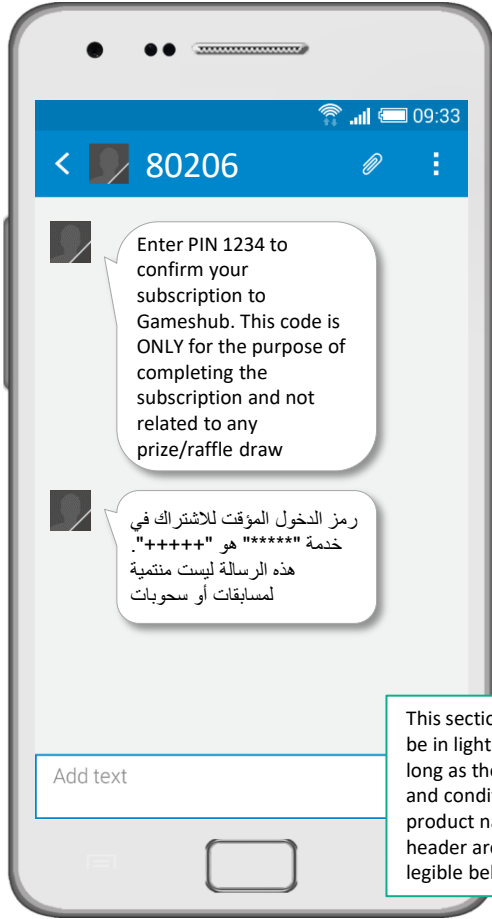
09:33

80206

Enter PIN 1234 to confirm your subscription to Gameshub. This code is ONLY for the purpose of completing the subscription and not related to any prize/raffle draw

رمز الدخول المؤقت للاشتراك في خدمة "*****" هو "+++++". هذه الرسالة ليست منتمية لمسابقات أو سحوبات

Add text

This sectio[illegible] be in light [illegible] long as the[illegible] and condit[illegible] product na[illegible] header are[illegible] legible bel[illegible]